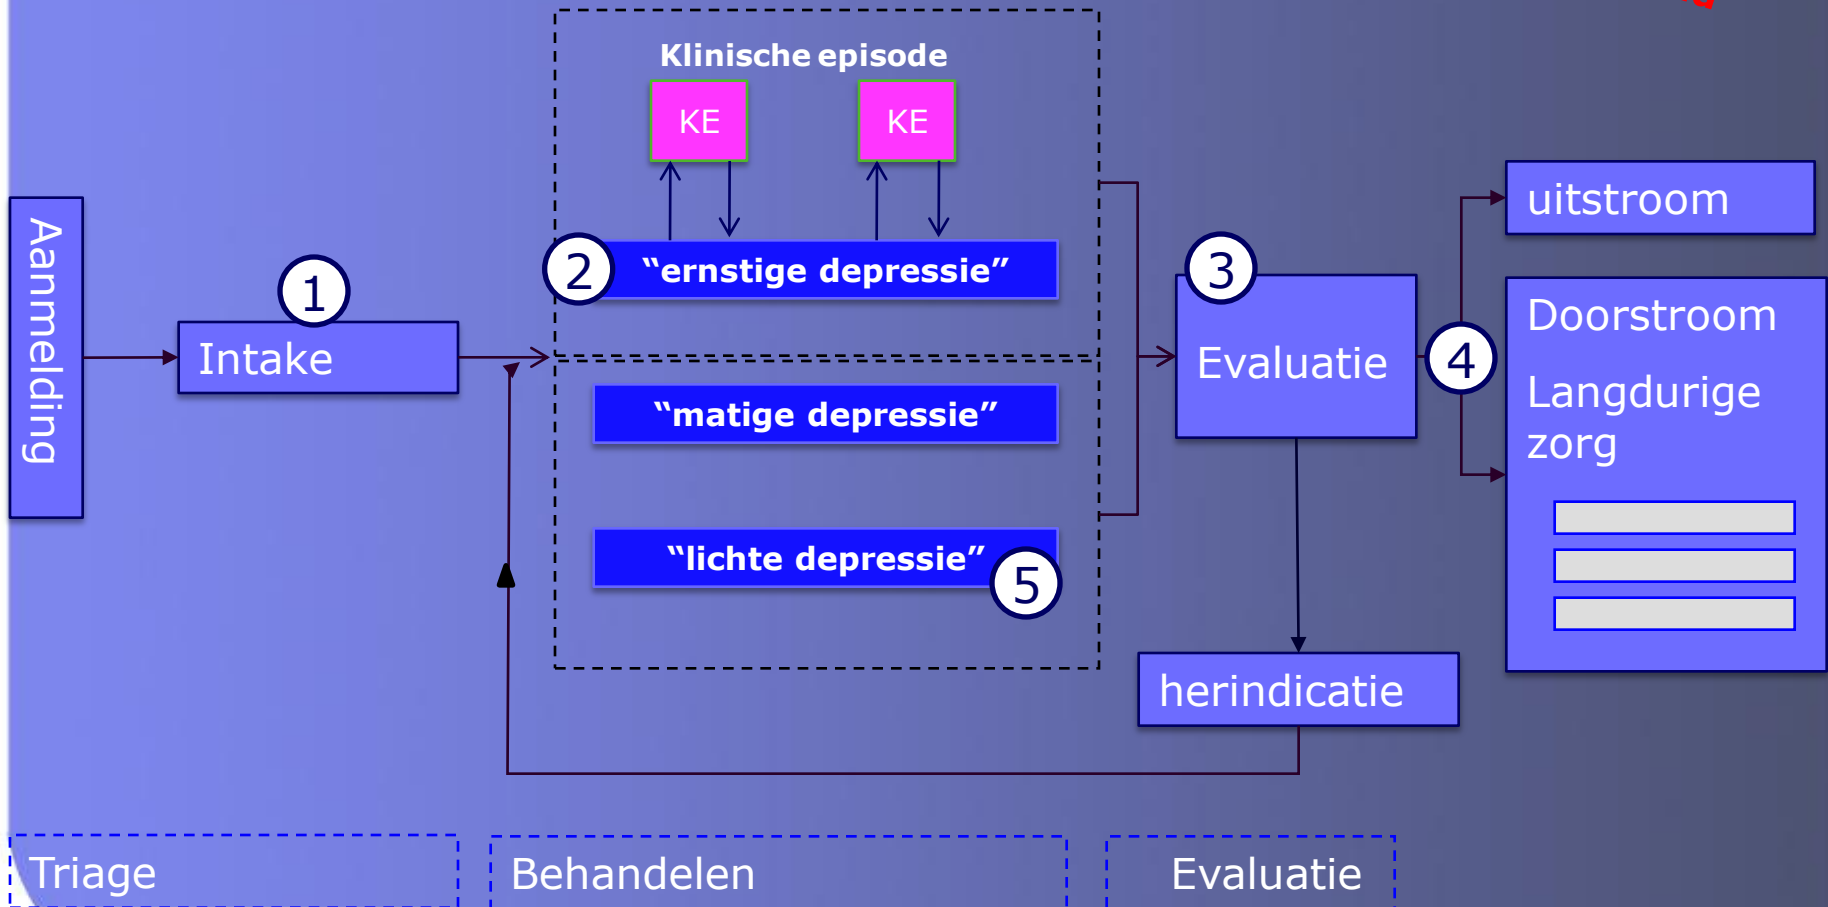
Klinische episode

KE

KE

Aanmelding

1

Intake

2

"ernstige depressie"

"matige depressie"

"lichte depressie"

5

3

Evaluatie

4

uitstroom

Doorstroom

Langdurige zorg

herindicatie

Triage

Behandelen

Evaluatie